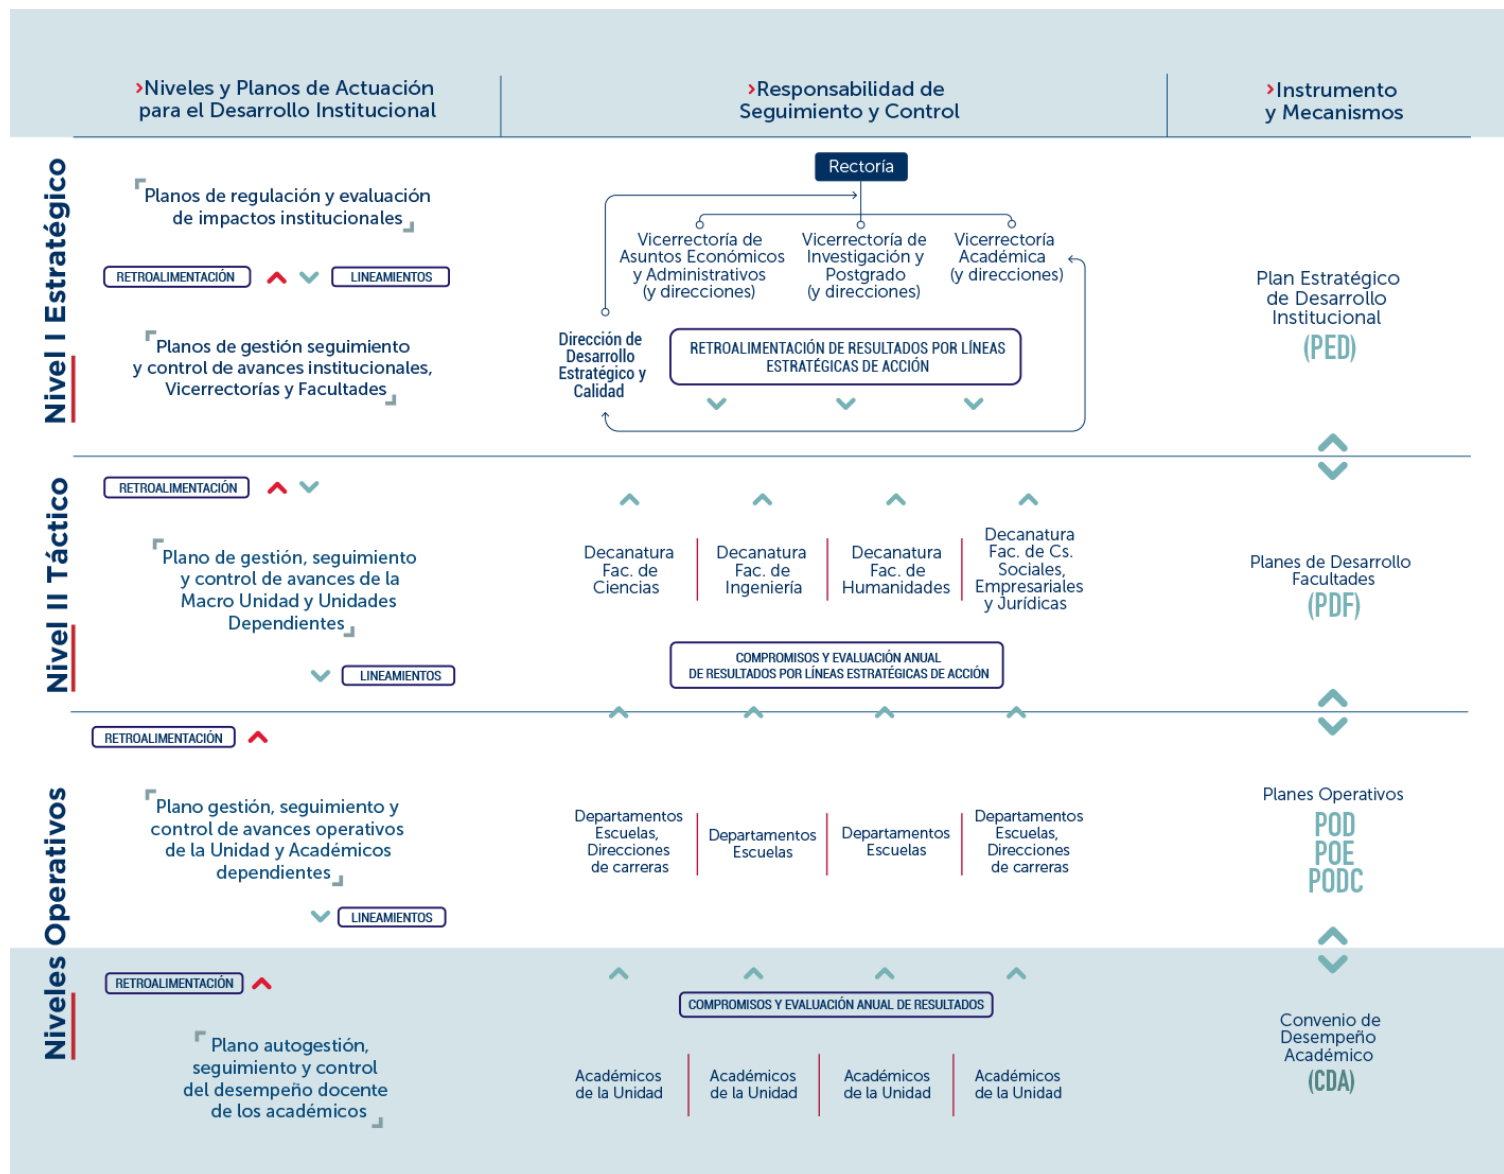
›Niveles y Planos de Actuación para el Desarrollo Institucional

›Responsabilidad de Seguimiento y Control

›Instrumento y Mecanismos

Nivel I Estratégico

Planos de regulación y evaluación de impactos institucionales

RETROALIMENTACIÓN LINEAMIENTOS

Planos de gestión seguimiento y control de avances institucionales, Vicerrectorías y Facultades

Rectoría

Vicerrectoría de Asuntos Económicos y Administrativos (y direcciones)

Vicerrectoría de Investigación y Postgrado (y direcciones)

Vicerrectoría Académica (y direcciones)

Dirección de Desarrollo Estratégico y Calidad

RETROALIMENTACIÓN DE RESULTADOS POR LÍNEAS ESTRATÉGICAS DE ACCIÓN

Plan Estratégico de Desarrollo Institucional (PED)

Nivel II Táctico

RETROALIMENTACIÓN

Plano de gestión, seguimiento y control de avances de la Macro Unidad y Unidades Dependientes

LINEAMIENTOS

Decanatura Fac. de Ciencias

Decanatura Fac. de Ingeniería

Decanatura Fac. de Humanidades

Decanatura Fac. de Cs. Sociales, Empresariales y Jurídicas

COMPROMISOS Y EVALUACIÓN ANUAL DE RESULTADOS POR LÍNEAS ESTRATÉGICAS DE ACCIÓN

Planes de Desarrollo Facultades (PDF)

Niveles Operativos

RETROALIMENTACIÓN

Plano gestión, seguimiento y control de avances operativos de la Unidad y Académicos dependientes

LINEAMIENTOS

Departamentos Escuelas, Direcciones de carreras

Departamentos Escuelas

Departamentos Escuelas

Departamentos Escuelas, Direcciones de carreras

Planes Operativos POD POE PODC

RETROALIMENTACIÓN

Plano autogestión, seguimiento y control del desempeño docente de los académicos

COMPROMISOS Y EVALUACIÓN ANUAL DE RESULTADOS

Académicos de la Unidad

Académicos de la Unidad

Académicos de la Unidad

Académicos de la Unidad

Convenio de Desempeño Académico (CDA)